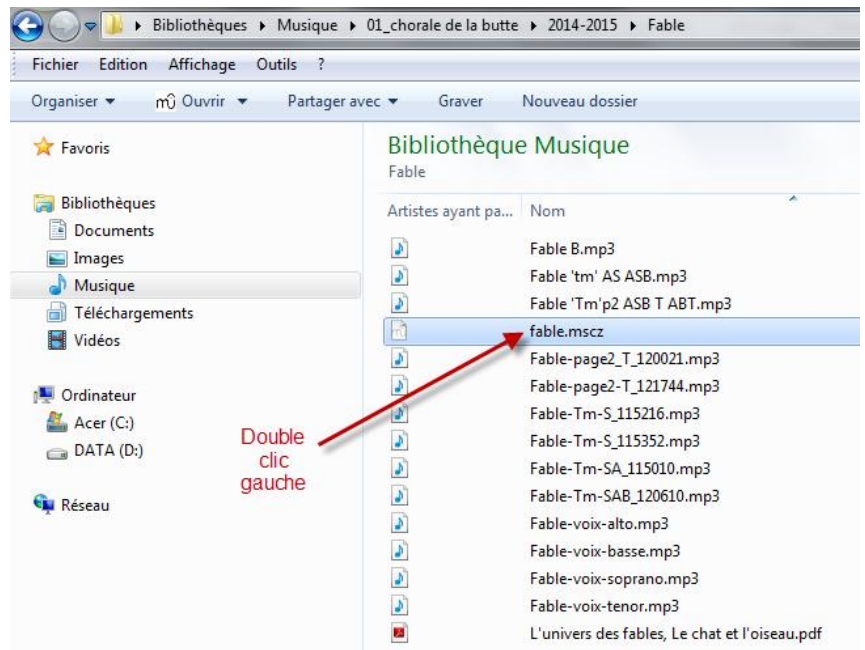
▸ Bibliothèques ▸ Musique ▸ 01_chorale de la butte ▸ 2014-2015 ▸ Fable

Fichier Edition Affichage Outils ?

Organiser ▾ Ouvrir ▾ Partager avec ▾ Graver Nouveau dossier

Favoris

Bibliothèques
Documents
Images
Musique
Téléchargements
Vidéos

Ordinateur
Acer (C:)
DATA (D:)

Réseau

Bibliothèque Musique
Fable

Artistes ayant pa... Nom

Fable B.mp3
Fable 'tm' AS ASB.mp3
Fable 'Tm'p2 ASB T ABT.mp3
fable.mscz
Fable-page2_T_120021.mp3
Fable-page2-T_121744.mp3
Fable-Tm-S_115216.mp3
Fable-Tm-S_115352.mp3
Fable-Tm-SA_115010.mp3
Fable-Tm-SAB_120610.mp3
Fable-voix-alto.mp3
Fable-voix-basse.mp3
Fable-voix-soprano.mp3
Fable-voix-tenor.mp3
L'univers des fables, Le chat et l'oiseau.pdf

Double clic gauche